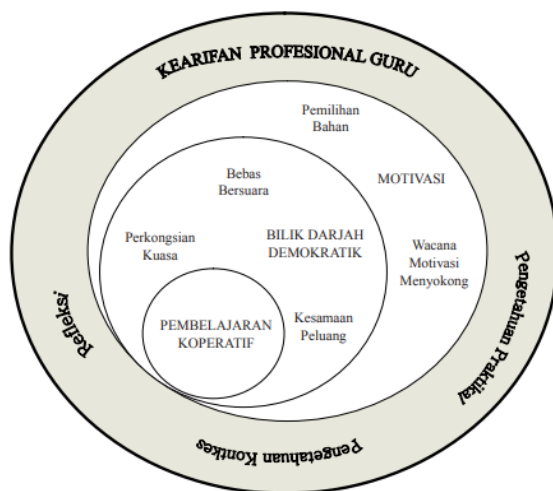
KEARIFAN PROFESIONAL GURU

Pemilihan Bahan

MOTIVASI

Bebas Bersuara

Perkongsian Kuasa

BILIK DARJAH DEMOKRATIK

Wacana Motivasi Menyokong

PEMBELAJARAN KOPERATIF

Kesamaan Peluang

Refleksi

Pengetahuan Praktikal

Pengetahuan Konteks